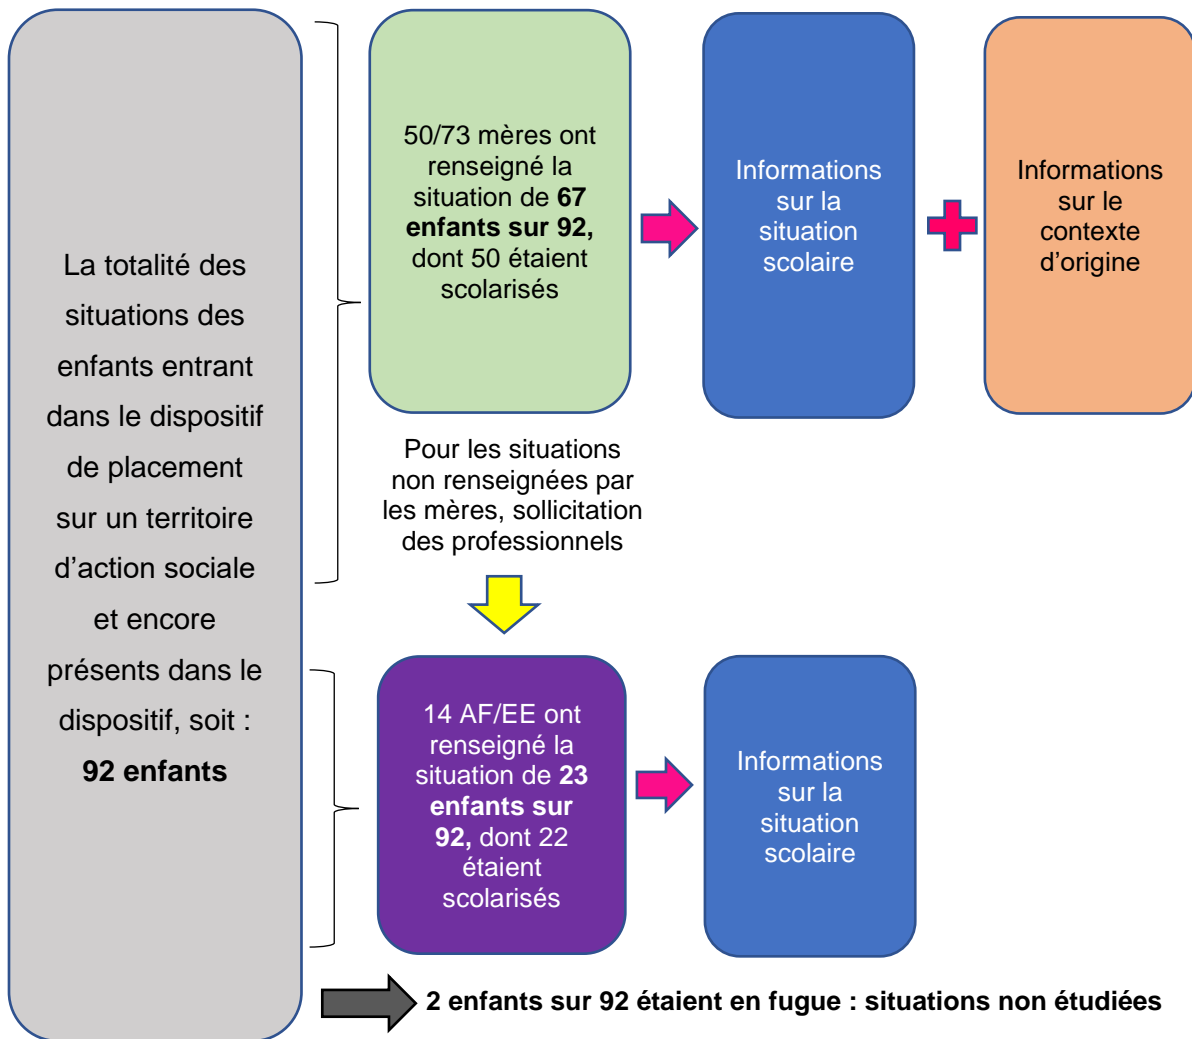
La totalité des situations des enfants entrant dans le dispositif de placement sur un territoire d’action sociale et encore présents dans le dispositif, soit : **92 enfants**

50/73 mères ont renseigné la situation de **67 enfants sur 92,** dont 50 étaient scolarisés

Informations sur la situation scolaire

Informations sur le contexte d’origine

Pour les situations non renseignées par les mères, sollicitation des professionnels

14 AF/EE ont renseigné la situation de **23 enfants sur 92,** dont 22 étaient scolarisés

Informations sur la situation scolaire

**2 enfants sur 92 étaient en fugue : situations non étudiées**